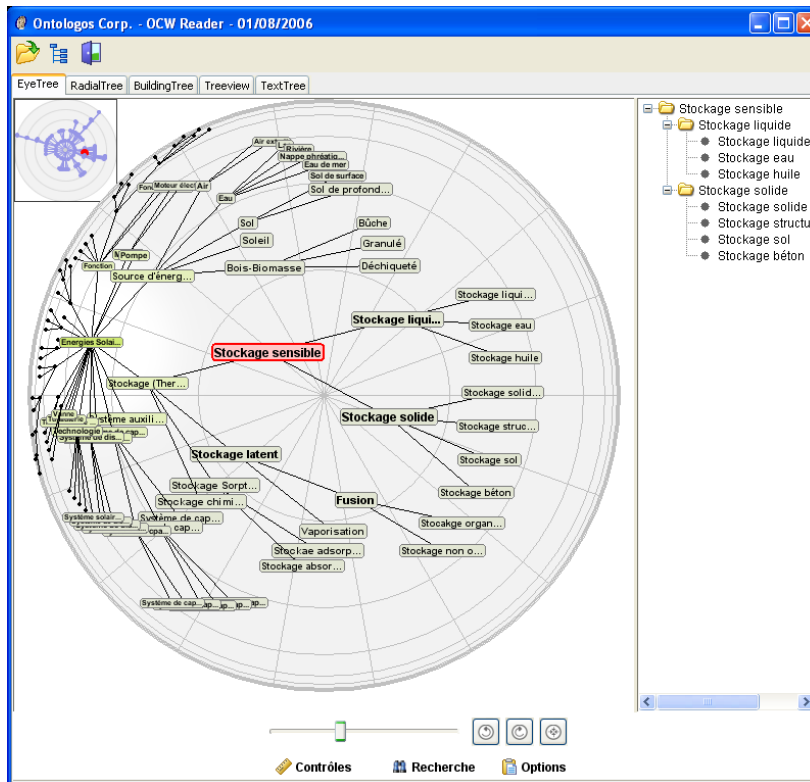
Ontologos Corp. - OCW Reader - 01/08/2006

EyeTree | RadialTree | BuildingTree | Treeview | TextTree

Air ext... Rivière Nappe phréatiq... Eau de mer Sol de surface Sol de profond... Fonc Moteur élect Air Eau Sol Soleil Bûche Granulé Déchiqueté Bois-Biomasse N Pompe Fonction Source d'énerg... Energies Solai... Stockage liqui... Stockage liqui... Stockage eau Stockage huile Stockage sensible Stockage (Ther... Stockage solid... Stockage solide Stockage struc... Système auxili... Technologie Système de dis... Stockage sol Stockage latent Stockage béton Stockage Sorpt... Fusion Stockage chimi... Système de cap... Stocakge organ... Vaporisation Stockae adsorp... Stockage non o... Stockage absor... Système de cap...

Stockage sensible
Stockage liquide
Stockage liquide
Stockage eau
Stockage huile
Stockage solide
Stockage solide
Stockage structu
Stockage sol
Stockage béton

Contrôles Recherche Options